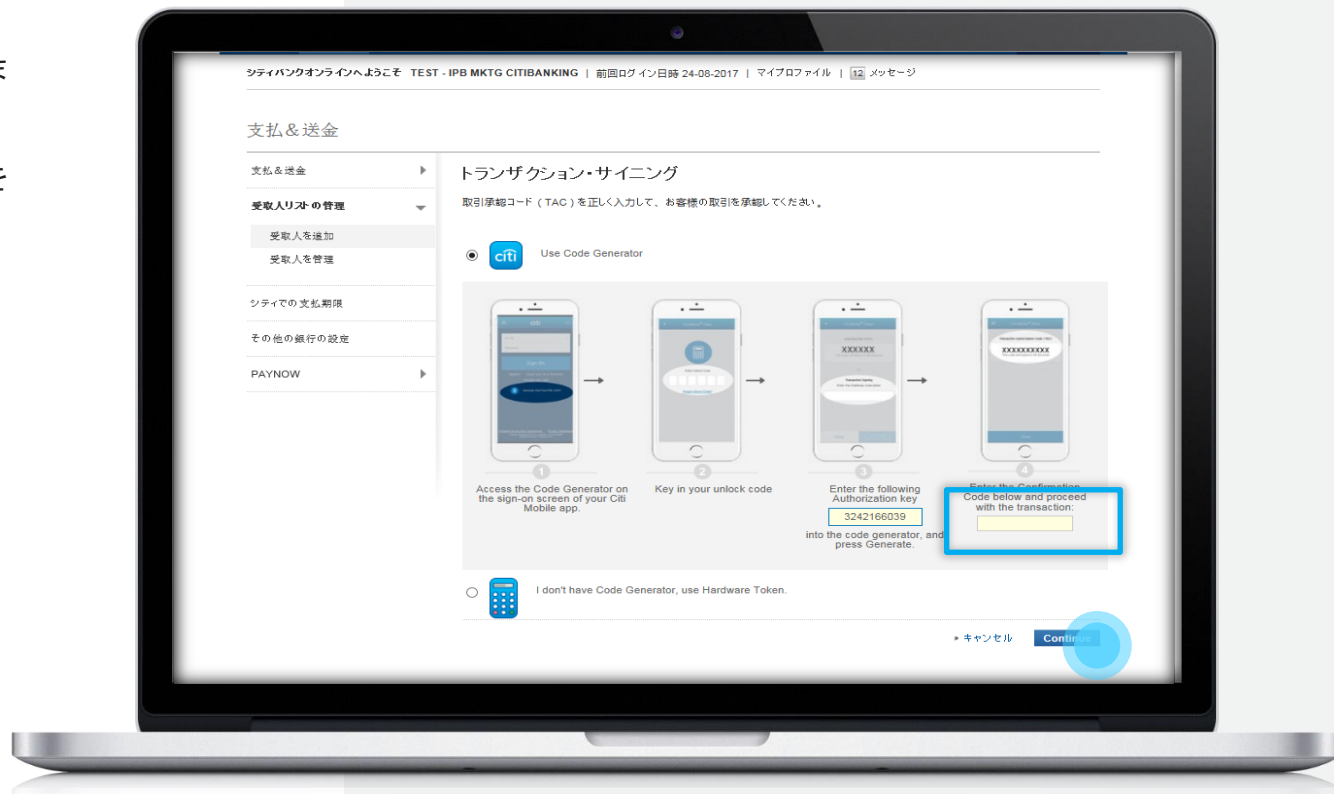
シティバンクオンラインへようこそ TEST - IPB MKTG CITIBANKING | 前回ログイン日時 24-08-2017 | マイプロファイル | 12 メッセージ

支払＆送金

支払＆送金

受取人リストの管理

受取人を追加

受取人を管理

シティでの支払期限

その他の銀行の設定

PAYNOW

トランザクション・サイニング

取引承認コード（TAC）を正しく入力して、お客様の取引を承認してください。

citi Use Code Generator

XXXXXX

XXXXXXXXXX

1 Access the Code Generator on the sign-on screen of your Citi Mobile app.

2 Key in your unlock code

3 Enter the following Authorization key 3242166039 into the code generator, and press Generate.

4 Enter the Confirmation Code below and proceed with the transaction:

I don't have Code Generator, use Hardware Token.

» キャンセル Continue